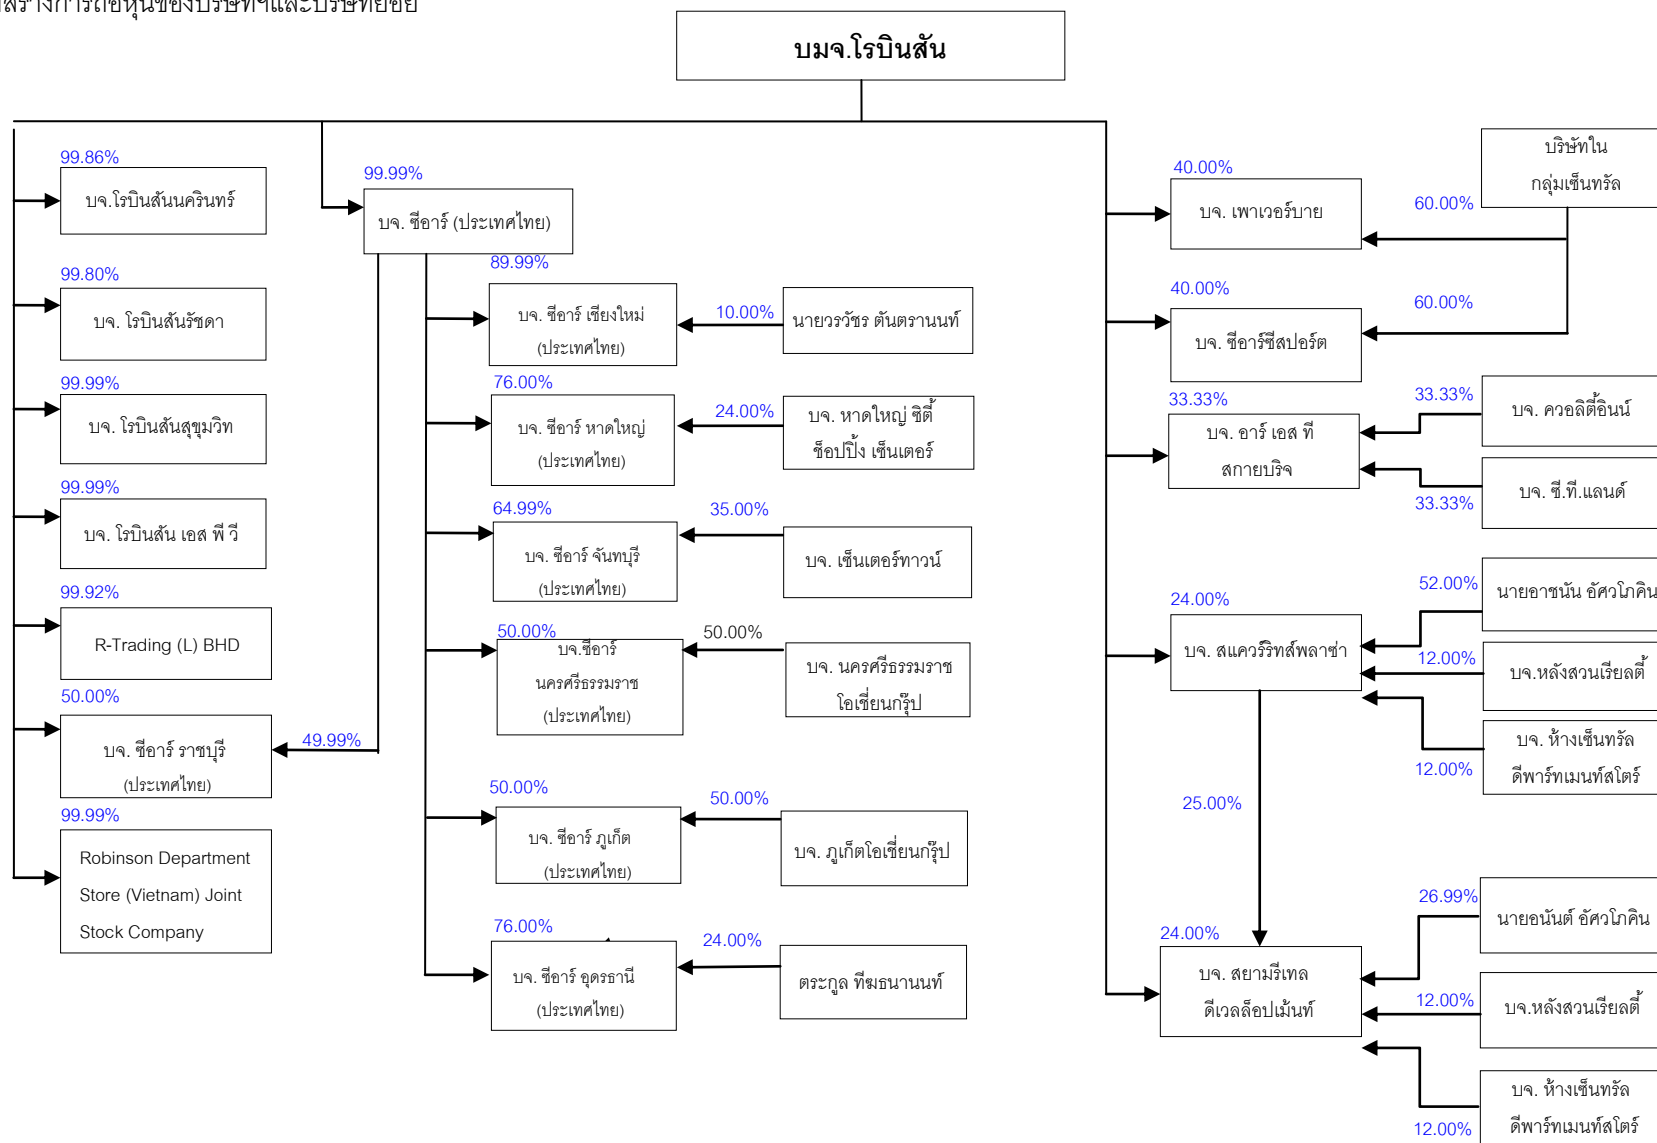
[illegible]สร้างการถือหุ้นของบริษัทฯและบริษัทย่อย

บมจ.โรบินสัน

99.86%
บจ.โรบินสันนครินทร์

99.80%
บจ. โรบินสันรัชดา

99.99%
บจ. โรบินสันสุขุมวิท

99.99%
บจ. โรบินสัน เอส พี วี

99.92%
R-Trading (L) BHD

50.00%
บจ. ซีอาร์ ราชบุรี (ประเทศไทย)
49.99%

99.99%
Robinson Department Store (Vietnam) Joint Stock Company

99.99%
บจ. ซีอาร์ (ประเทศไทย)

89.99%
บจ. ซีอาร์ เชียงใหม่ (ประเทศไทย)
10.00%
นายวรวัชร ตันตรานนท์

76.00%
บจ. ซีอาร์ หาดใหญ่ (ประเทศไทย)
24.00%
บจ. หาดใหญ่ ซิตี้ ช็อปปิ้ง เซ็นเตอร์

64.99%
บจ. ซีอาร์ จันทบุรี (ประเทศไทย)
35.00%
บจ. เซ็นเตอร์ทาวน์

50.00%
บจ.ซีอาร์ นครศรีธรรมราช (ประเทศไทย)
50.00%
บจ. นครศรีธรรมราช โอเชี่ยนกรุ๊ป

50.00%
บจ. ซีอาร์ ภูเก็ต (ประเทศไทย)
50.00%
บจ. ภูเก็ตโอเชี่ยนกรุ๊ป

76.00%
บจ. ซีอาร์ อุดรธานี (ประเทศไทย)
24.00%
ตระกูล ทีฆธนานนท์

40.00%
บจ. เพาเวอร์บาย
60.00%
บริษัทใน กลุ่มเซ็นทรัล

40.00%
บจ. ซีอาร์ซีสปอร์ต
60.00%

33.33%
บจ. อาร์ เอส ที สกายบริจ
33.33%
บจ. ควอลิตี้อินน์
33.33%
บจ. ซี.ที.แลนด์

24.00%
บจ. สแควร์ริทส์พลาซ่า
52.00%
นายอาชนัน อัศวโภคิน
12.00%
บจ.หลังสวนเรียลตี้
12.00%
บจ. ห้างเซ็นทรัล ดีพาร์ทเมนท์สโตร์

25.00%

24.00%
บจ. สยามรีเทล ดีเวลล็อปเม้นท์
26.99%
นายอนันต์ อัศวโภคิน
12.00%
บจ.หลังสวนเรียลตี้
12.00%
บจ. ห้างเซ็นทรัล ดีพาร์ทเมนท์สโตร์